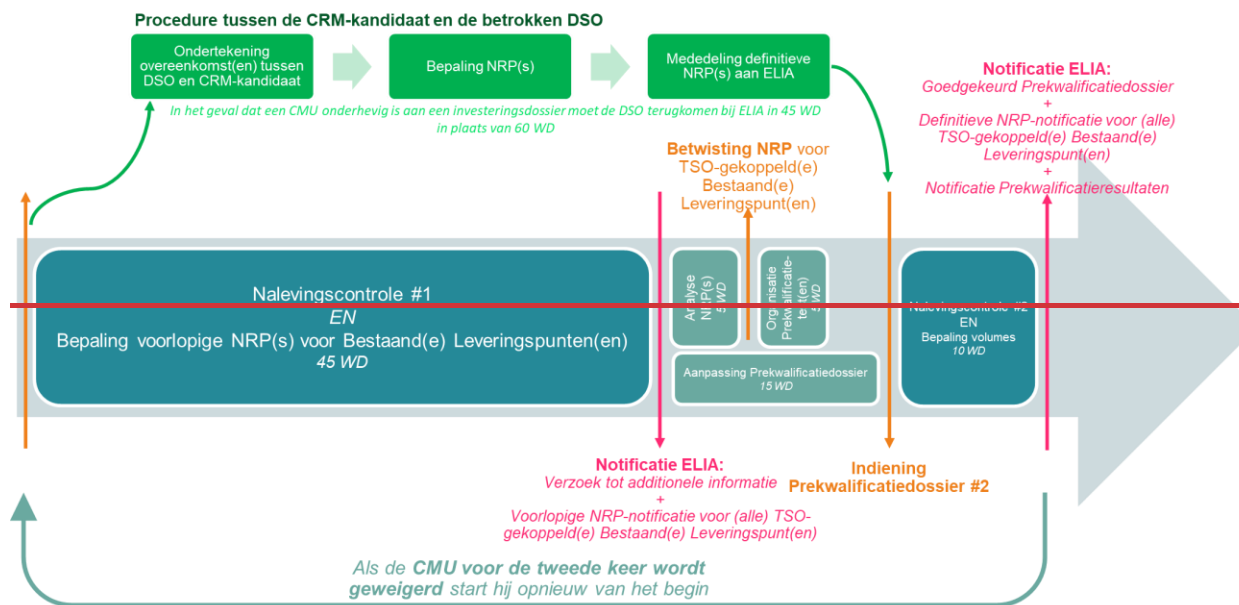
Procedure tussen de CRM-kandidaat en de betrokken DSO

Ondertekening overeenkomst(en) tussen DSO en CRM-kandidaat

Bepaling NRP(s)

Mededeling definitieve NRP(s) aan ELIA

In het geval dat een CMU onderhevig is aan een investeringsdossier moet de DSO terugkomen bij ELIA in 45 WD in plaats van 60 WD

Notificatie ELIA:
Goedgekeurd Prekwalificatiedossier
+
Definitieve NRP-notificatie voor (alle) TSO-gekoppeld(e) Bestaand(e) Leveringspunt(en)
+
Notificatie Prekwalificatieresultaten

Betwisting NRP voor TSO-gekoppeld(e) Bestaand(e) Leveringspunt(en)

Nalevingscontrole #1
EN
Bepaling voorlopige NRP(s) voor Bestaand(e) Leveringspunten(en)
45 WD

Analyse NRP(s)
5 WD

Organisatie Prekwalificatie-test(en)
5 WD

Aanpassing Prekwalificatiedossier
15 WD

Nalevingscontrole #2
EN
Bepaling volumes
10 WD

Notificatie ELIA:
Verzoek tot additionele informatie
+
Voorlopige NRP-notificatie voor (alle) TSO-gekoppeld(e) Bestaand(e) Leveringspunt(en)

Indiening Prekwalificatiedossier #2

Als de CMU voor de tweede keer wordt geweigerd start hij opnieuw van het begin